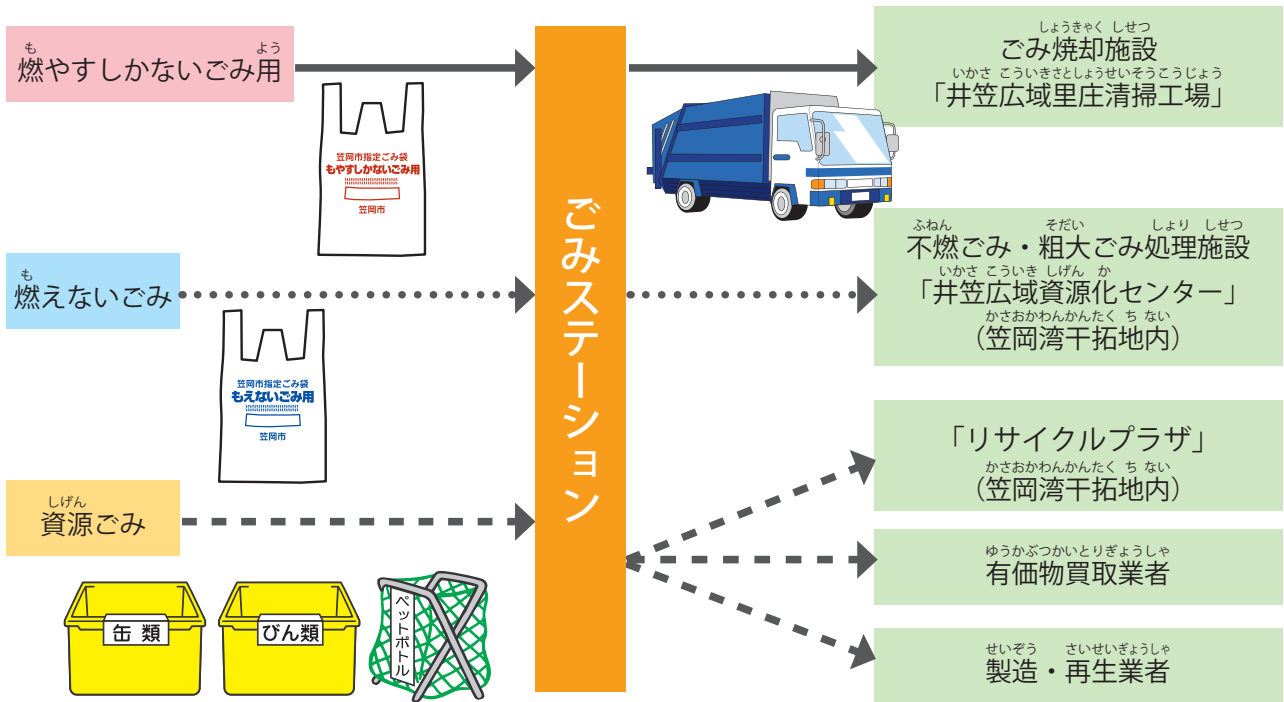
燃やすしかないごみ用

笠岡市指定ごみ袋
もやすしかないごみ用
笠岡市

燃えないごみ

笠岡市指定ごみ袋
もえないごみ用
笠岡市

資源ごみ

缶類

びん類

ペットボトル

ごみステーション

ごみ焼却施設
「井笠広域里庄清掃工場」

不燃ごみ・粗大ごみ処理施設
「井笠広域資源化センター」
（笠岡湾干拓地内）

「リサイクルプラザ」
（笠岡湾干拓地内）

有価物買取業者

製造・再生業者